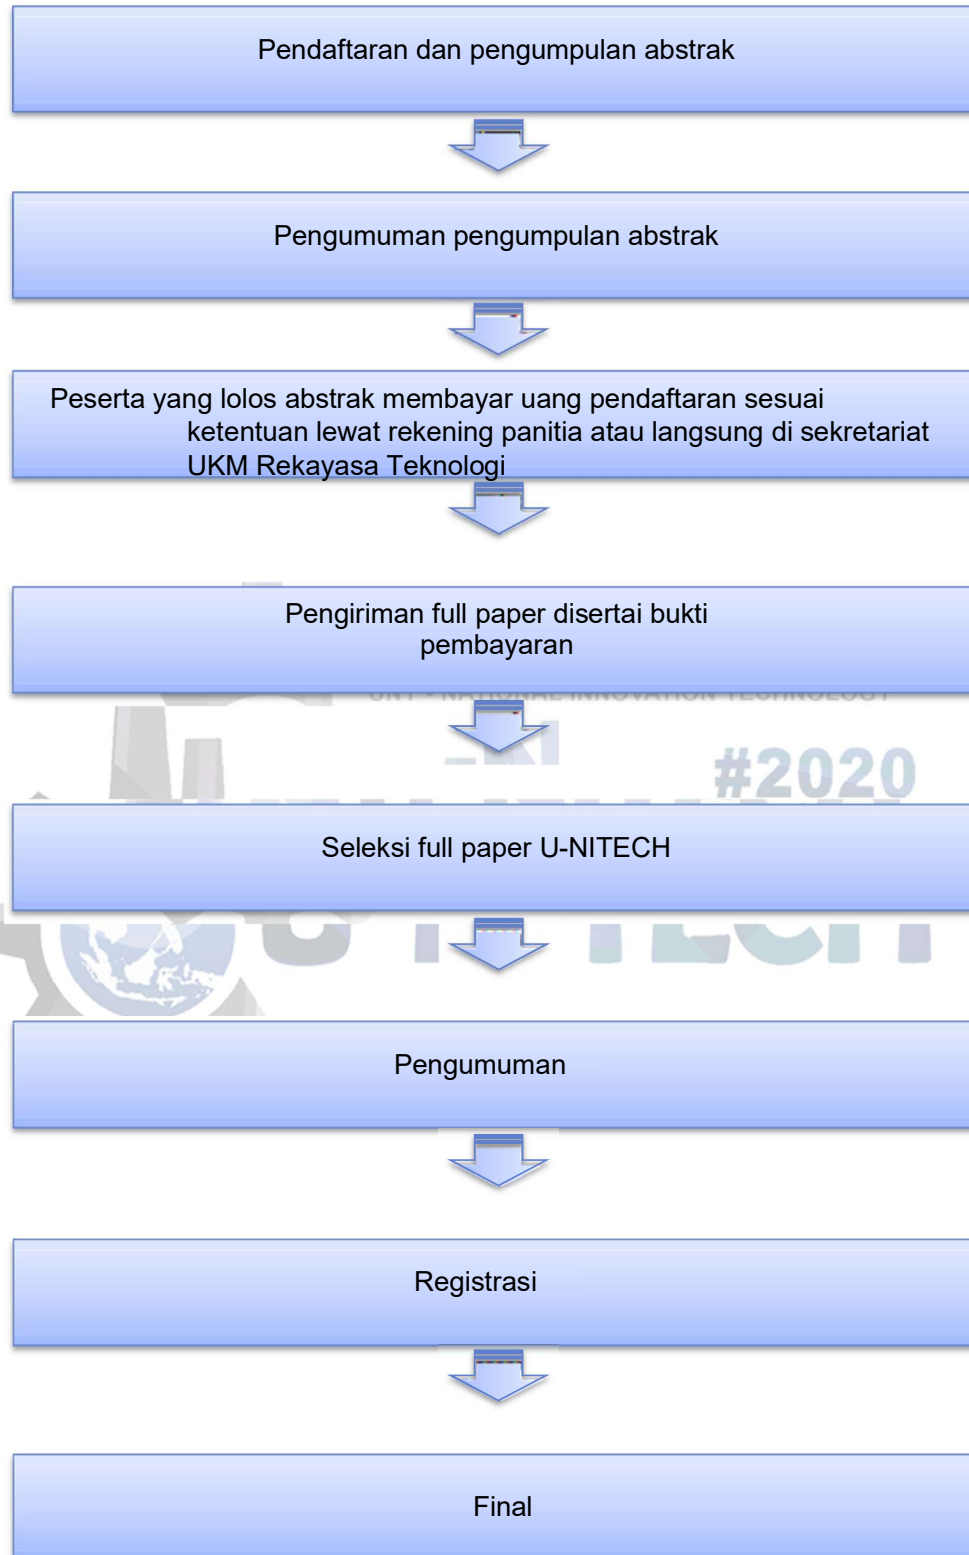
Pendaftaran dan pengumpulan abstrak

Pengumuman pengumpulan abstrak

Peserta yang lolos abstrak membayar uang pendaftaran sesuai ketentuan lewat rekening panitia atau langsung di sekretariat UKM Rekayasa Teknologi

Pengiriman full paper disertai bukti pembayaran

UNY - NATIONAL INNOVATION TECHNOLOGY

#2020

Seleksi full paper U-NITECH

Pengumuman

Registrasi

Final